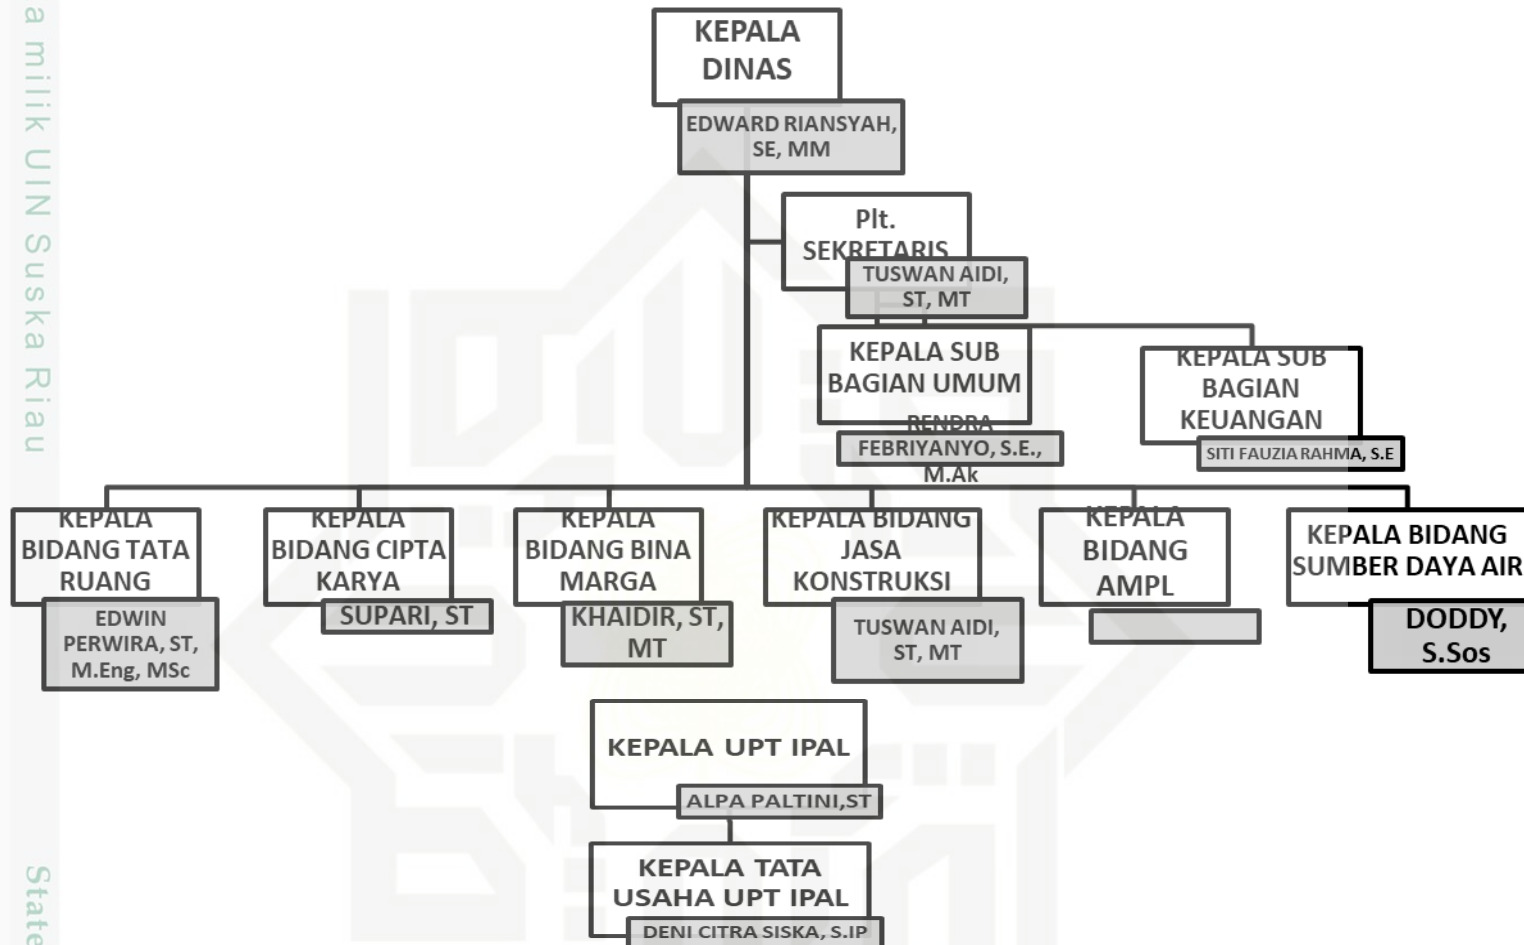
a milik UIN Suska Riau

KEPALA DINAS
EDWARD RIANSYAH, SE, MM

Plt. SEKRETARIS
TUSWAN AIDI, ST, MT

KEPALA SUB BAGIAN UMUM
RENDRA FEBRIYANYO, S.E., M.Ak

KEPALA SUB BAGIAN KEUANGAN
SITI FAUZIA RAHMA, S.E

KEPALA BIDANG TATA RUANG
EDWIN PERWIRA, ST, M.Eng, MSc

KEPALA BIDANG CIPTA KARYA
SUPARI, ST

KEPALA BIDANG BINA MARGA
KHAIDIR, ST, MT

KEPALA BIDANG JASA KONSTRUKSI
TUSWAN AIDI, ST, MT

KEPALA BIDANG AMPL

KEPALA BIDANG SUMBER DAYA AIR
DODDY, S.Sos

KEPALA UPT IPAL
ALPA PALTINI,ST

KEPALA TATA USAHA UPT IPAL
DENI CITRA SISKA, S.IP

State